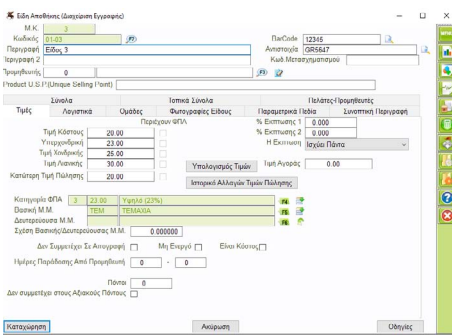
Είδη Αποθήκης (Διαχείριση Εγγραφής)

Μ.Κ. 3
Κωδικός 01-03
BarCode 12345
Περιγραφή Είδος 3
Αντιστοιχία QR5647
Περιγραφή 2
Κωδ.Μετασχηματισμού
Προμηθευτής 0
Product U.S.P.(Unique Selling Point)

Σύνολα
Τοπικά Σύνολα
Πελάτες-Προμηθευτές
Τιμές
Λογιστικά
Ομάδες
Φωτογραφίες Είδους
Παραμετρικά Πεδία
Συνοπτική Περιγραφή

Περιέχουν ΦΠΑ
Τιμή Κόστους 0.00
Υποχρεωτική 23.00
Τιμή Χονδρικής 25.00
Τιμή Λιανικής 30.00
Κατώτερη Τιμή Πώλησης 20.00
% Έκπτωσης 1 0.000
% Έκπτωσης 2 0.000
Η Έκπτωση Ισχύει Πάντα
Υπολογισμός Τιμών
Τιμή Αγοράς 0.00
Ιστορικό Αλλαγών Τιμών Πώλησης

Κατηγορία ΦΠΑ 3 23.00 Υψηλό (23%)
Βασική Μ.Μ. ΤΕΜ ΤΕΜΑΧΙΑ
Δευτερεύουσα Μ.Μ.
Σχέση Βασικής/Δευτερεύουσας Μ.Μ. 0.000000

Δεν Συμμετέχει Σε Απογραφή
Μη Ενεργό
Είναι Κόστος
Ημέρες Παράδοσης Από Προμηθευτή 0 - 0

Πόντοι 0
Δεν συμμετέχει στους Αξιακούς Πόντους

Καταχώρηση
Ακύρωση
Οδηγίες